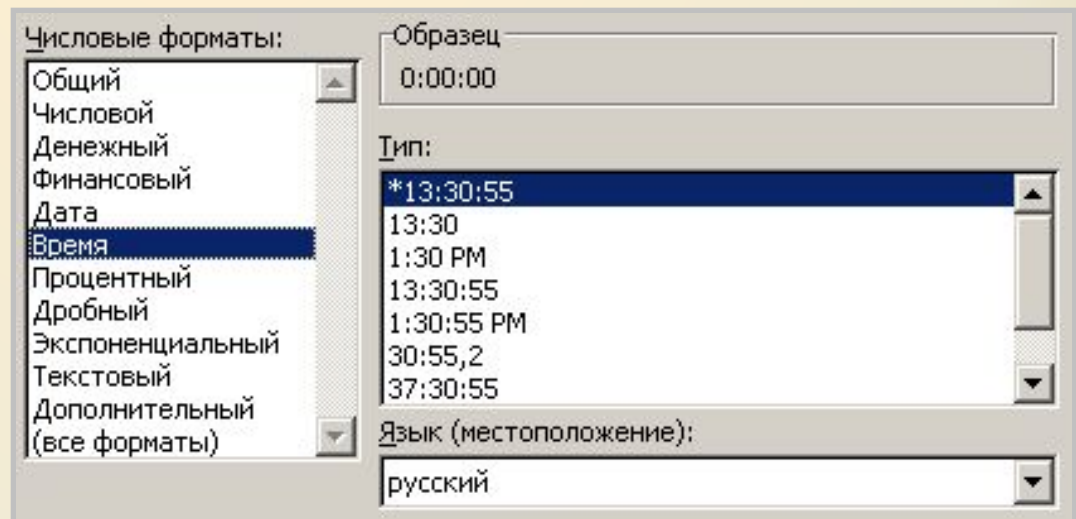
Числовые форматы:
Общий
Числовой
Денежный
Финансовый
Дата
Время
Процентный
Дробный
Экспоненциальный
Текстовый
Дополнительный
(все форматы)

Образец
0:00:00

Тип:
*13:30:55
13:30
1:30 PM
13:30:55
1:30:55 PM
30:55,2
37:30:55

Язык (местоположение):
русский